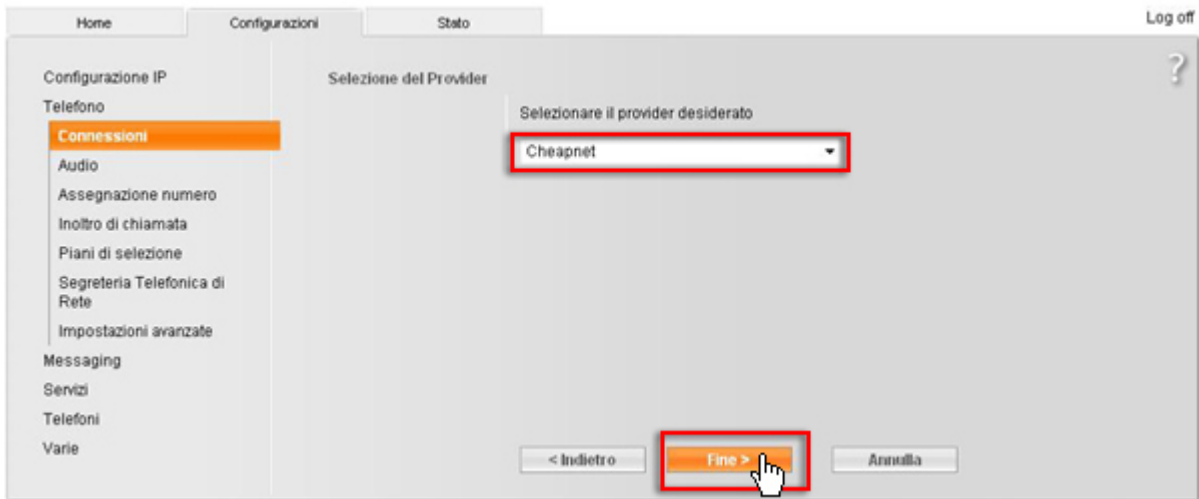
Home Configurazioni Stato Log off

Configurazione IP
Telefono
Connessioni
Audio
Assegnazione numero
Inoltro di chiamata
Piani di selezione
Segreteria Telefonica di Rete
Impostazioni avanzate
Messaging
Servizi
Telefoni
Varie

?

Selezione del Provider

Selezionare il provider desiderato

Cheapnet

< Indietro Fine > Annulla